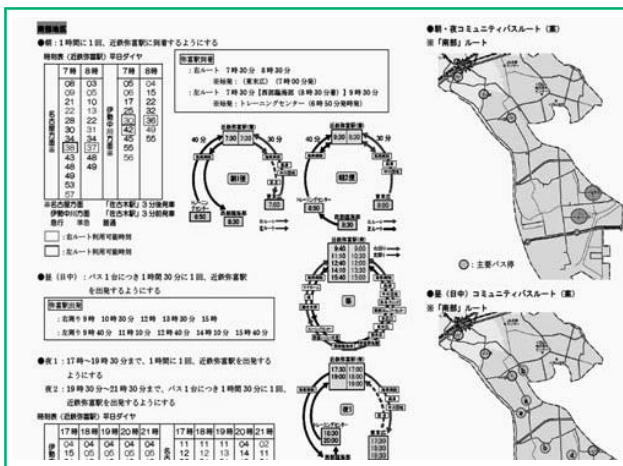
南部地区

●朝：1時間に1回、近鉄弥富駅に到着するようにする

時刻表（近鉄弥富駅）平日ダイヤ

| | 7時 | 8時 |
|---|---|---|
| 名古屋方面行 | 08 | 03 |
| | 09 | 05 |
| | 21 | 10 |
| | 22 | 13 |
| | 28 | 22 |
| | 30 | 31 |
| | 34 | 34 |
| | 38 | 37 |
| | 43 | 48 |
| | 48 | 49 |
| | 49 | |
| | 53 | |
| | 57 | |

| | 7時 | 8時 |
|---|---|---|
| 伊勢中川方面行 | 05 | 04 |
| | 06 | 15 |
| | 17 | 22 |
| | 25 | 32 |
| | 30 | 36 |
| | 42 | 45 |
| | 45 | 55 |
| | 55 | |
| | 56 | |

※名古屋方面　「近鉄弥富」3分発車
伊勢中川方面　「近鉄弥富」3分前発車
急行　　普通

：右ルート利用可能時刻
：左ルート利用可能時刻

弥富駅到着
：右ルート　7時30分　8時30分
※始発：(東末広)　(7時00分発)
：左ルート　7時30分【西部臨海部（8時30分着）】9時30分
※始発：トレーニングセンター（6時50分発時刻）

近鉄弥富駅
7:30 8:30
40分 30分
第1便
トレーニングセンター
6:50
7:00
8:00
右ルート
左ルート

近鉄弥富駅
8:30
第2便
トレーニングセンター
8:50

●昼（日中）：バス1台につき1時間30分に1回、近鉄弥富駅を出発するようにする

弥富駅出発
：右周り　9時30分　10時30分　12時　13時30分　15時
：左周り　9時40分　11時10分　12時40分　14時10分　15時40分

近鉄弥富駅
9:40 10:30
11:10 12:00
12:40 13:30
14:10 15:00
15:40 16:30

●夜1：17時～19時30分まで、1時間に1回、近鉄弥富駅を出発するようにする
夜2：19時30分～21時30分まで、バス1台につき1時間30分に1回、近鉄弥富駅を出発するようにする

時刻表（近鉄弥富駅）平日ダイヤ

| | 17時 | 18時 | 19時 | 20時 | 21時 | | 17時 | 18時 | 19時 | 20時 | 21時 |
|---|---|---|---|---|---|---|---|---|---|---|---|
| 伊勢 | 04 | 04 | 04 | 04 | 05 | 名古屋 | 11 | 11 | 11 | 04 | 02 |
| | 15 | 05 | 05 | 05 | 05 | | 12 | 12 | 13 | 14 | 11 |

近鉄弥富駅
17:30 17:00
19:00 18:00
19:30
20:30
21:00
夜1
トレーニングセンター

●朝・夜コミュニティバスルート（案）
※「南部」ルート

◎：主要バス停

●昼（日中）コミュニティバスルート（案）
※「南部」ルート